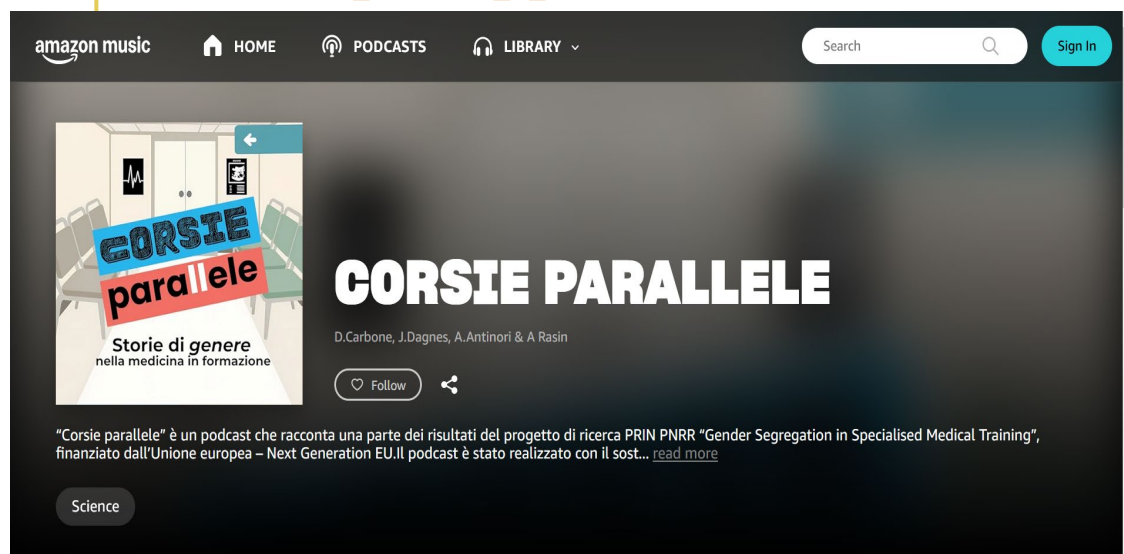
amazon music

HOME

PODCASTS

LIBRARY

Search

Sign In

CORSIE parallele

Storie di genere nella medicina in formazione

CORSIE PARALLELE

D.Carbone, J.Dagnes, A.Antinori & A Rasin

Follow

"Corsie parallele" è un podcast che racconta una parte dei risultati del progetto di ricerca PRIN PNRR "Gender Segregation in Specialised Medical Training", finanziato dall'Unione europea – Next Generation EU.Il podcast è stato realizzato con il sost... read more

Science